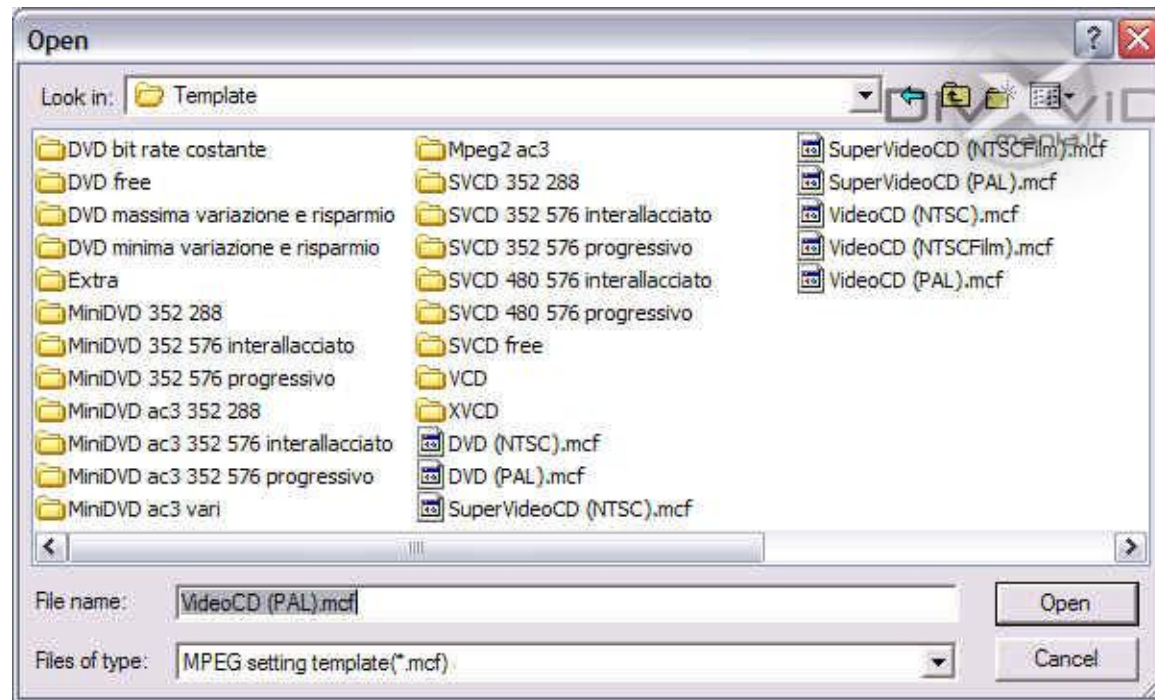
Open

Look in: Template

DivxVid mania.it

DVD bit rate costante
DVD free
DVD massima variazione e risparmio
DVD minima variazione e risparmio
Extra
MiniDVD 352 288
MiniDVD 352 576 interallacciato
MiniDVD 352 576 progressivo
MiniDVD ac3 352 288
MiniDVD ac3 352 576 interallacciato
MiniDVD ac3 352 576 progressivo
MiniDVD ac3 vari

Mpeg2 ac3
SVCD 352 288
SVCD 352 576 interallacciato
SVCD 352 576 progressivo
SVCD 480 576 interallacciato
SVCD 480 576 progressivo
SVCD free
VCD
XVCD
DVD (NTSC).mcf
DVD (PAL).mcf
SuperVideoCD (NTSC).mcf

SuperVideoCD (NTSCFilm).mcf
SuperVideoCD (PAL).mcf
VideoCD (NTSC).mcf
VideoCD (NTSCFilm).mcf
VideoCD (PAL).mcf

File name: VideoCD (PAL).mcf
Open

Files of type: MPEG setting template(*.mcf)
Cancel